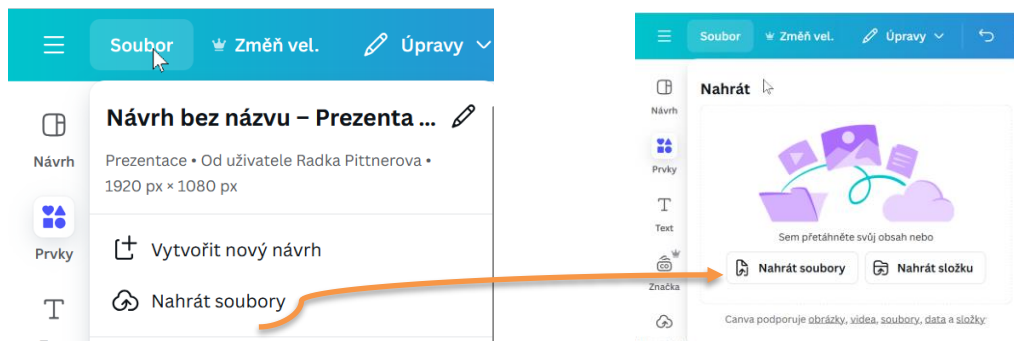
Soubor
Změň vel.
Úpravy

Návrh

Prvky

Návrh bez názvu – Prezenta ...

Prezentace • Od uživatele Radka Pittnerova • 1920 px × 1080 px

Vytvořit nový návrh

Nahrát soubory

Soubor
Změň vel.
Úpravy

Návrh
Prvky
Text
Značka

Nahrát

Sem přetáhněte svůj obsah nebo

Nahrát soubory
Nahrát složku

Canva podporuje obrázky, videa, soubory, data a složky